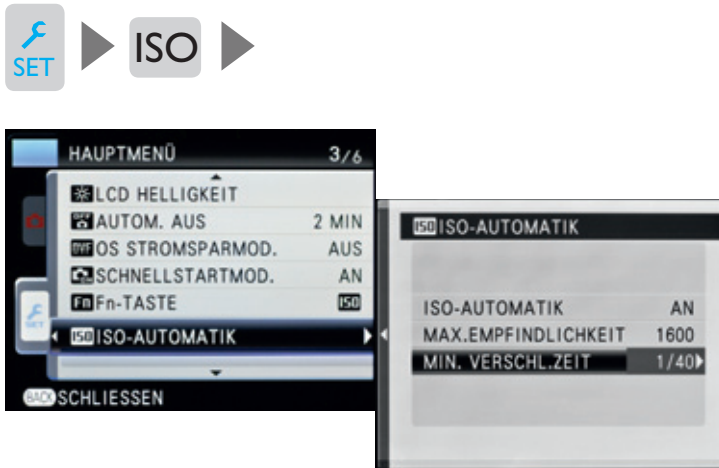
SET ISO

HAUPTMENÜ 3/6
LCD HELLIGKEIT
AUTOM. AUS 2 MIN
OS STROMSPARMOD. AUS
SCHNELLSTARTMOD. AN
Fn-TASTE ISO
ISO ISO-AUTOMATIK
SET
BACK SCHLIESSEN

ISO ISO-AUTOMATIK
ISO-AUTOMATIK AN
MAX.EMPFINDLICHKEIT 1600
MIN. VERSCHL.ZEIT 1/40